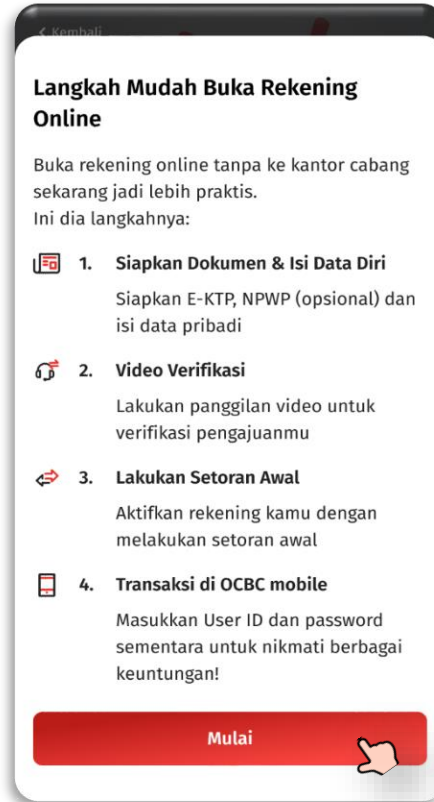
< Kembali

Langkah Mudah Buka Rekening Online

Buka rekening online tanpa ke kantor cabang sekarang jadi lebih praktis.
Ini dia langkahnya:

1. Siapkan Dokumen & Isi Data Diri
Siapkan E-KTP, NPWP (opsional) dan isi data pribadi

2. Video Verifikasi
Lakukan panggilan video untuk verifikasi pengajuanmu

3. Lakukan Setoran Awal
Aktifkan rekening kamu dengan melakukan setoran awal

4. Transaksi di OCBC mobile
Masukkan User ID dan password sementara untuk nikmati berbagai keuntungan!

Mulai